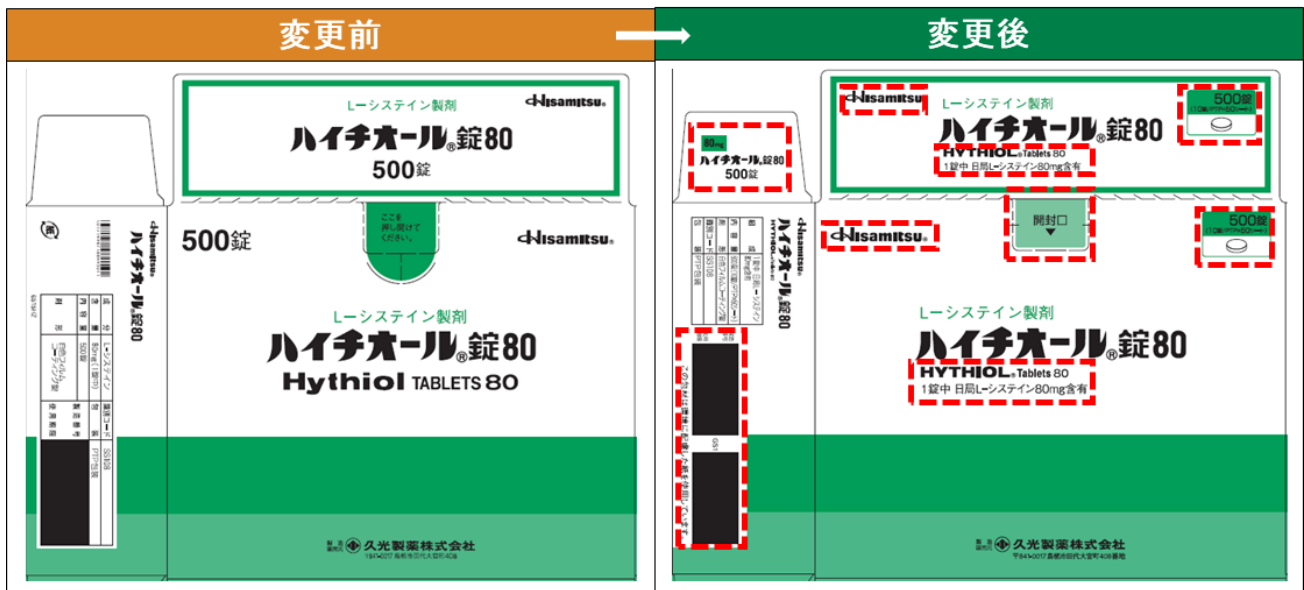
変更前

変更後

Lーシステイン製剤
ハイチオール®錠80
500錠
Hisamitsu

500錠
ここを押し開けてください。
Hisamitsu

Lーシステイン製剤
ハイチオール®錠80
Hythiol TABLETS 80

Hisamitsu
ハイチオール®錠80

製造販売元 久光製薬株式会社

80mg
ハイチオール®錠80
500錠

Hisamitsu
Lーシステイン製剤
ハイチオール®錠80
HYTHIOL® Tablets 80
1錠中 日局Lーシステイン80mg含有
500錠
(10錠/PTP×50シート)

Hisamitsu
開封口
500錠
(10錠/PTP×50シート)

Lーシステイン製剤
ハイチオール®錠80
HYTHIOL® Tablets 80
1錠中 日局Lーシステイン80mg含有

製造販売元 久光製薬株式会社